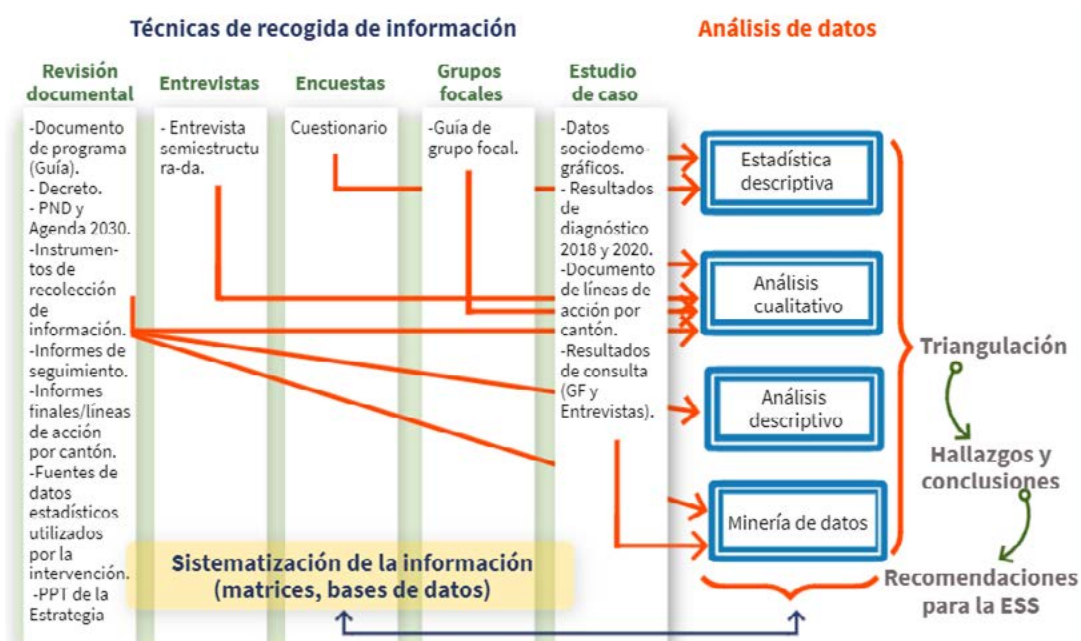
Técnicas de recogida de información

Análisis de datos

Revisión documental

Entrevistas

Encuestas

Grupos focales

Estudio de caso

-Documento de programa (Guía).
- Decreto.
- PND y Agenda 2030.
-Instrumentos de recolección de información.
-Informes de seguimiento.
-Informes finales/líneas de acción por cantón.
-Fuentes de datos estadísticos utilizados por la intervención.
-PPT de la Estrategia

- Entrevista semiestructura-da.

Cuestionario

-Guía de grupo focal.

-Datos sociodemográficos.
- Resultados de diagnóstico 2018 y 2020.
-Documento de líneas de acción por cantón.
-Resultados de consulta (GF y Entrevistas).

Estadística descriptiva

Análisis cualitativo

Análisis descriptivo

Minería de datos

Triangulación

Hallazgos y conclusiones

Recomendaciones para la ESS

Sistematización de la información (matrices, bases de datos)